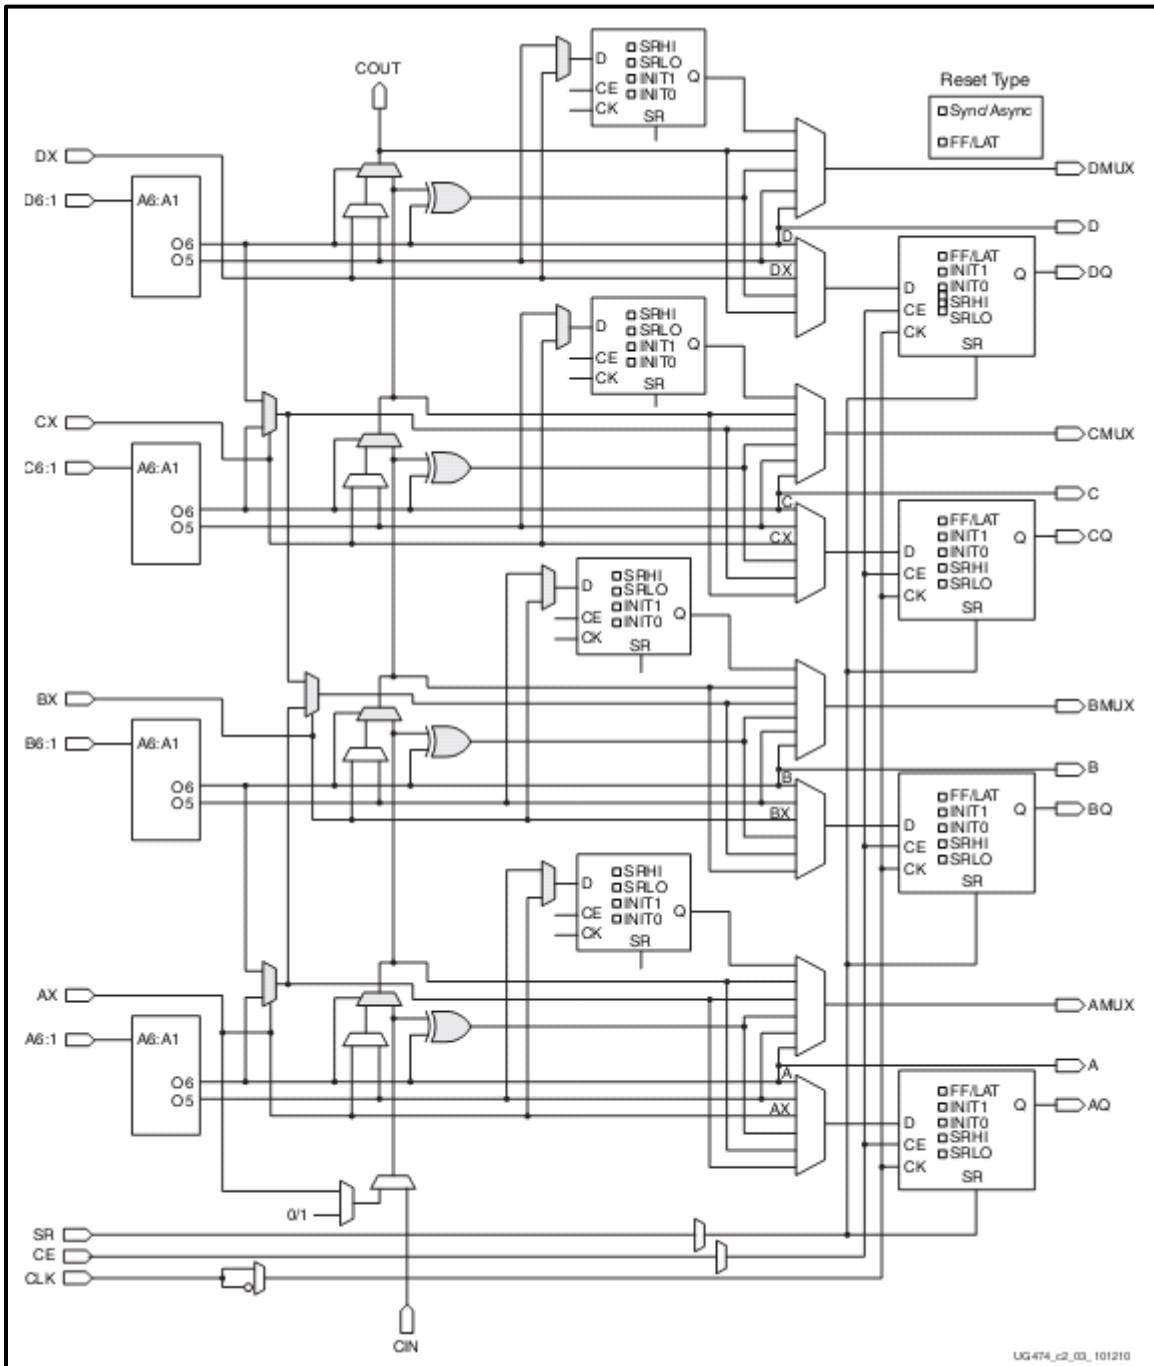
COUT

Reset Type
Sync/Async
FF/LAT

DX
D6:1
A6:A1
O6
O5
D
SRHI
SRLO
INIT1
INIT0
Q
CE
CK
SR
DMUX
D
D
DX
DQ
FF/LAT
INIT1
INIT0
SRHI
SRLO
D
CE
CK
Q
SR

D
SRHI
SRLO
INIT1
INIT0
Q
CE
CK
SR

CX
C6:1
A6:A1
O6
O5
CMUX
C
C
CX
CQ
FF/LAT
INIT1
INIT0
SRHI
SRLO
D
CE
CK
Q
SR

D
SRHI
SRLO
INIT1
INIT0
Q
CE
CK
SR

BX
B6:1
A6:A1
O6
O5
BMUX
B
B
BX
BQ
FF/LAT
INIT1
INIT0
SRHI
SRLO
D
CE
CK
Q
SR

D
SRHI
SRLO
INIT1
INIT0
Q
CE
CK
SR

AX
A6:1
A6:A1
O6
O5
AMUX
A
A
AX
AQ
FF/LAT
INIT1
INIT0
SRHI
SRLO
D
CE
CK
Q
SR

0/1
SR
CE
CLK
CIN

UG474_c2_03_101210